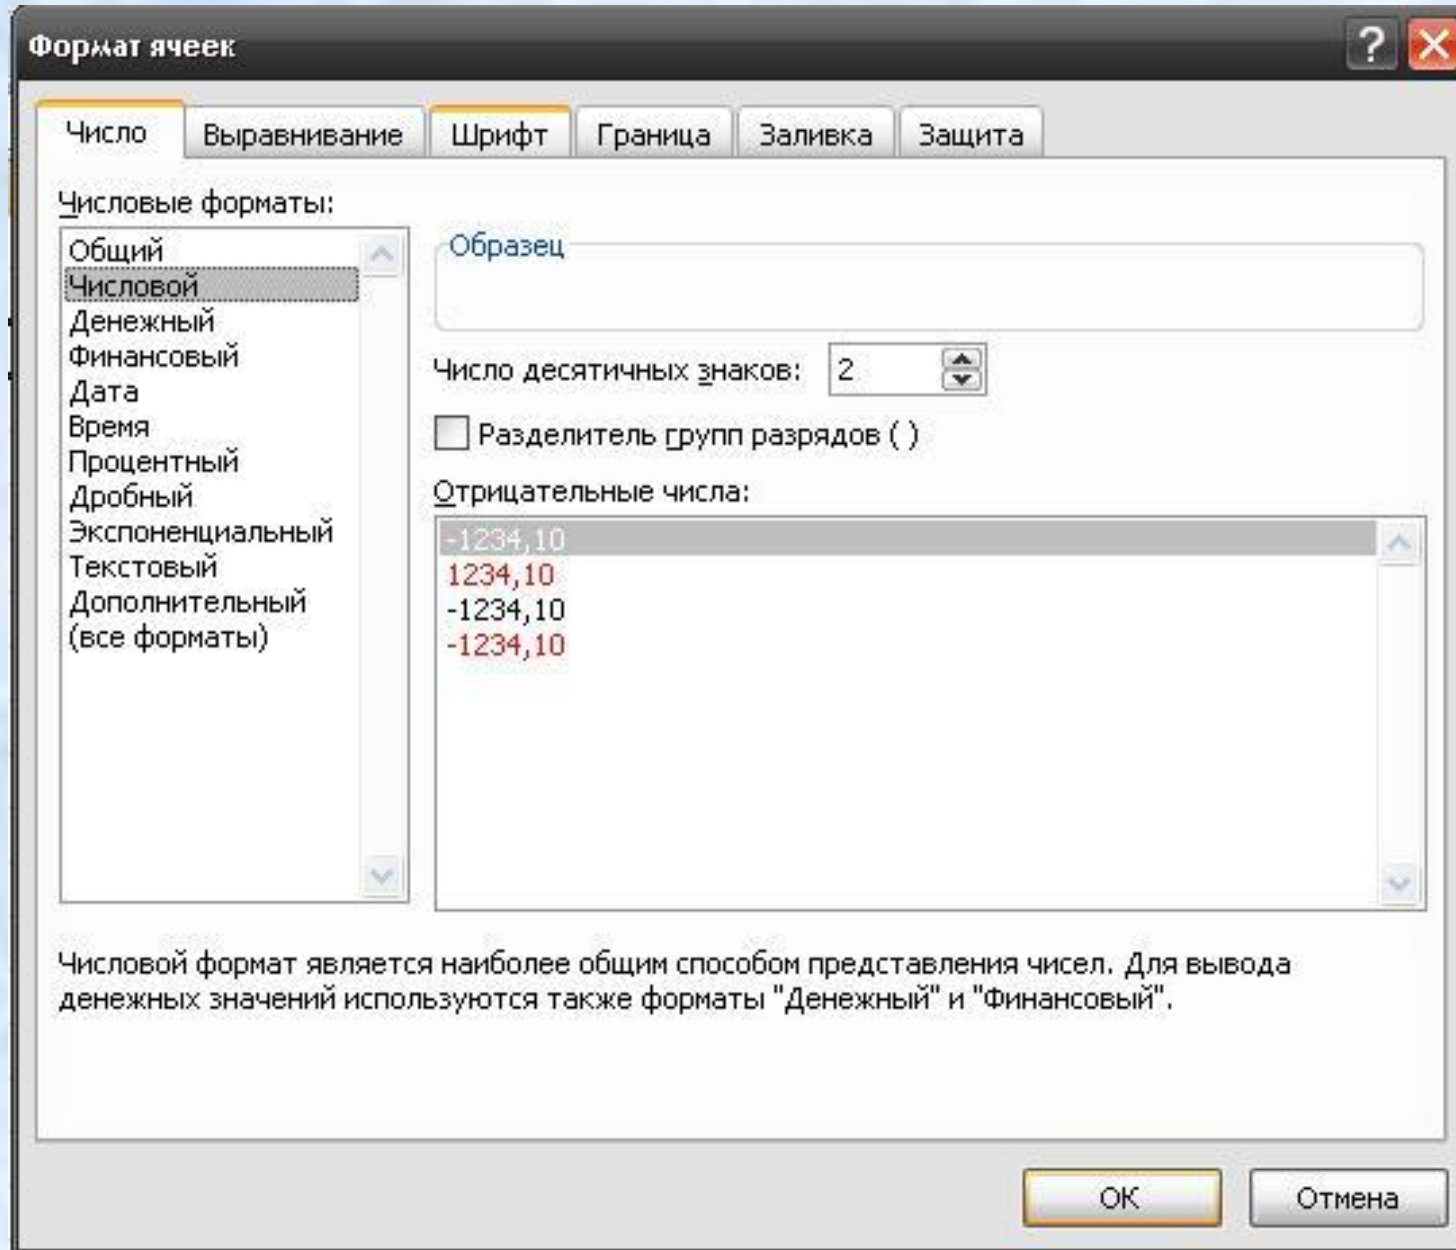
Формат ячеек

?

Число
Выравнивание
Шрифт
Граница
Заливка
Защита

Числовые форматы:

Общий
Числовой
Денежный
Финансовый
Дата
Время
Процентный
Дробный
Экспоненциальный
Текстовый
Дополнительный
(все форматы)

Образец

Число десятичных знаков: 2

Разделитель групп разрядов ( )

Отрицательные числа:

-1234,10
1234,10
-1234,10
-1234,10

Числовой формат является наиболее общим способом представления чисел. Для вывода денежных значений используются также форматы "Денежный" и "Финансовый".

ОК
Отмена